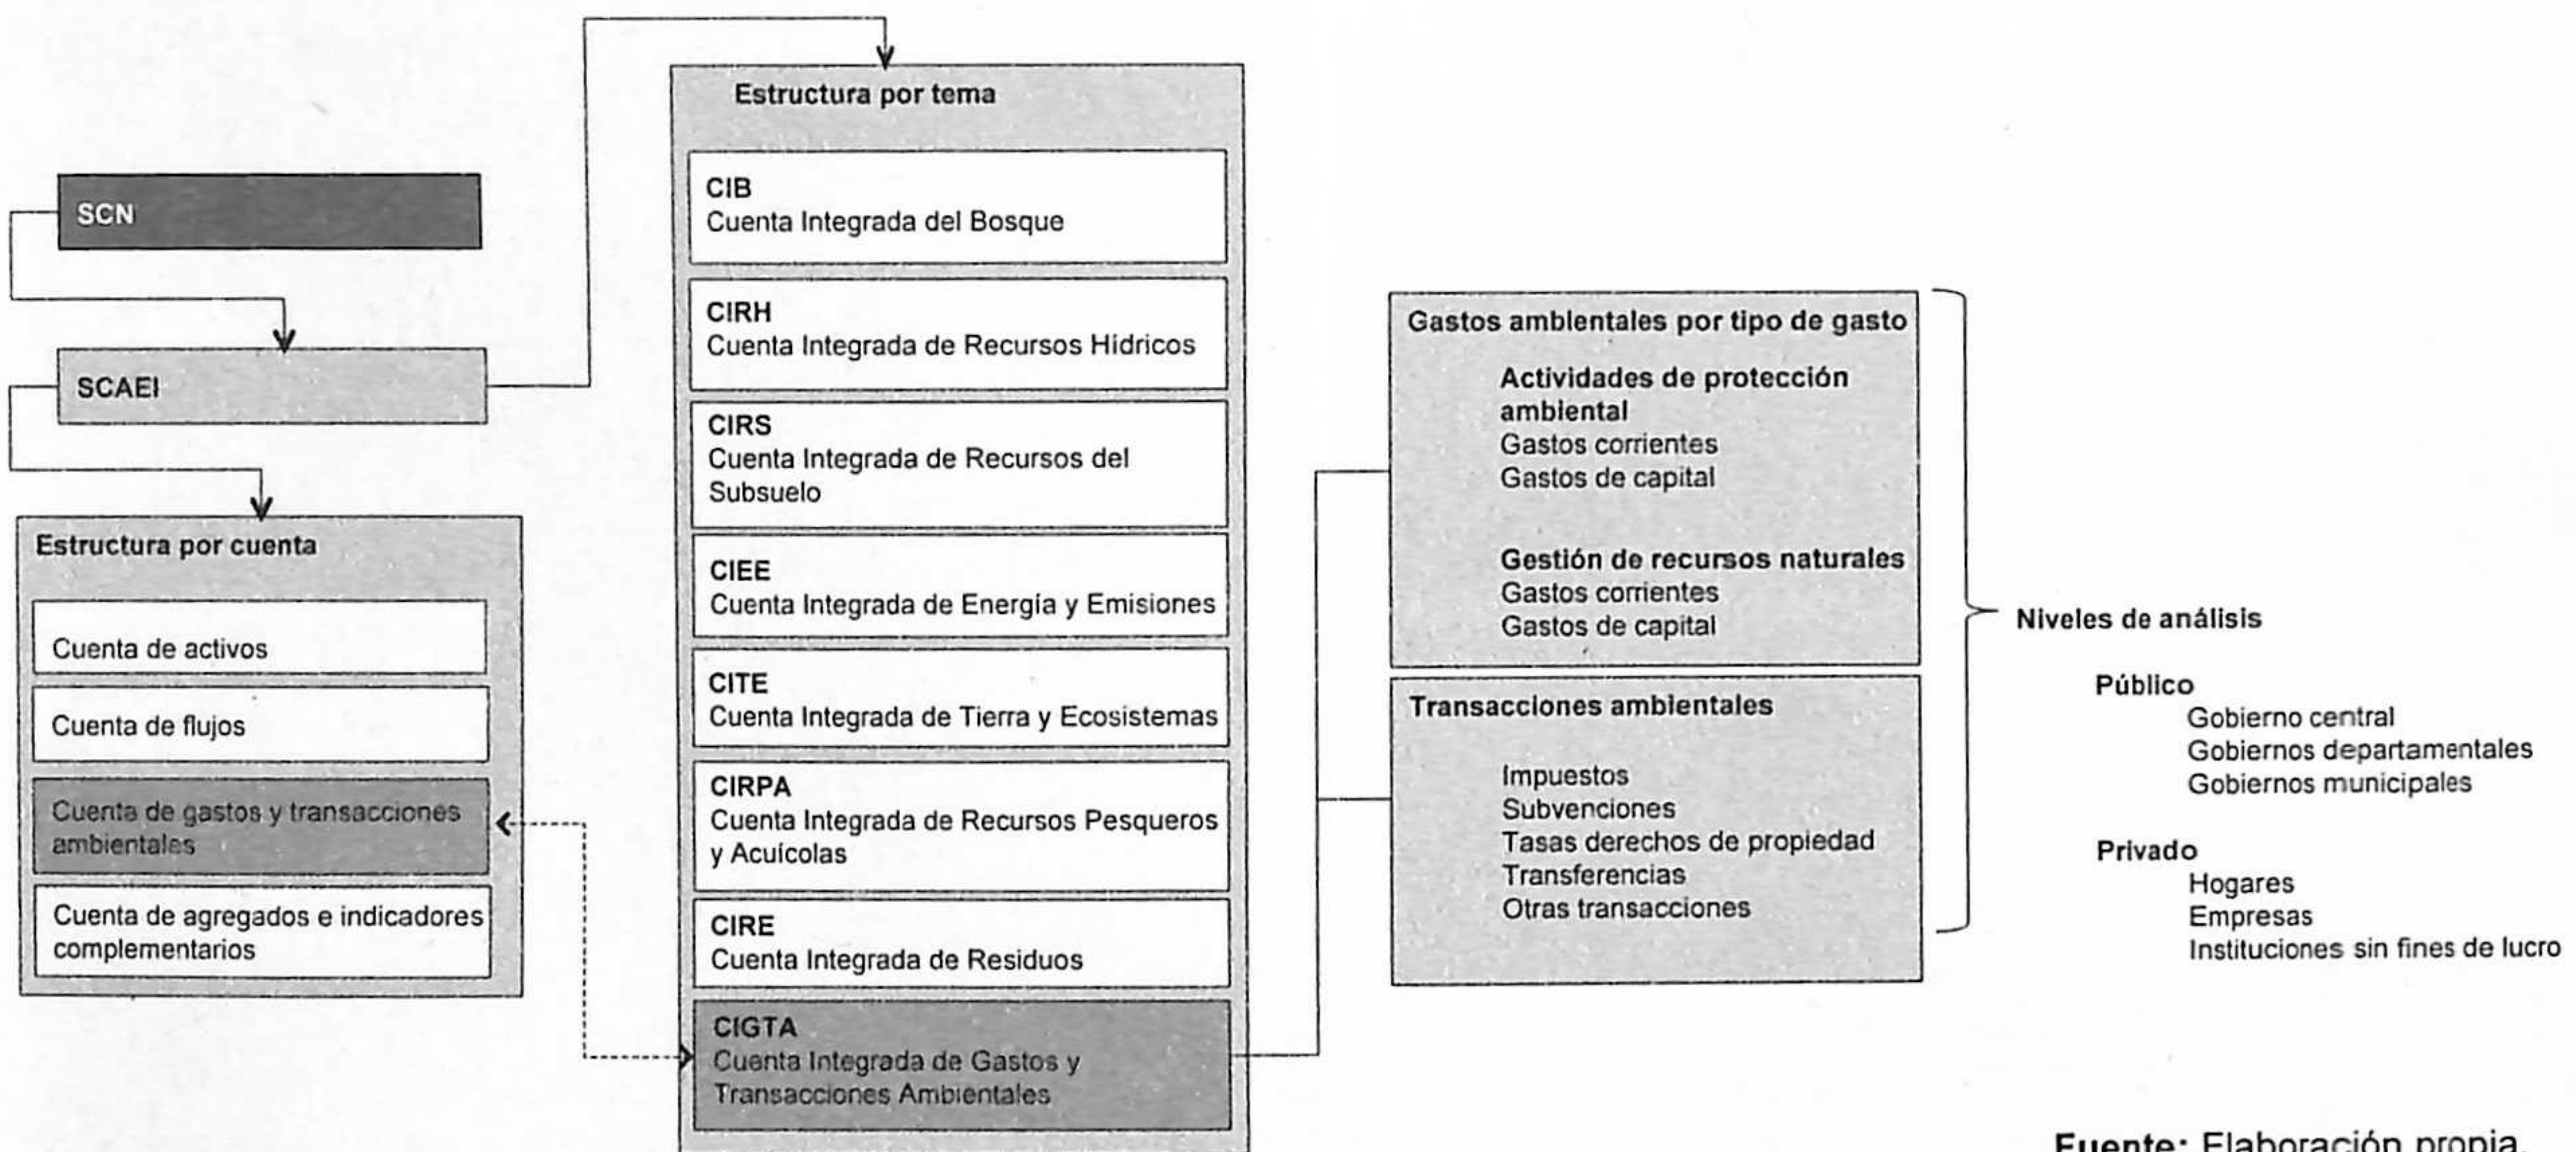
SCN

SCAEI

Estructura por cuenta

Cuenta de activos

Cuenta de flujos

Cuenta de gastos y transacciones ambientales

Cuenta de agregados e indicadores complementarios

Estructura por tema

CIB
Cuenta Integrada del Bosque

CIRH
Cuenta Integrada de Recursos Hídricos

CIRS
Cuenta Integrada de Recursos del Subsuelo

CIEE
Cuenta Integrada de Energía y Emisiones

CITE
Cuenta Integrada de Tierra y Ecosistemas

CIRPA
Cuenta Integrada de Recursos Pesqueros y Acuícolas

CIRE
Cuenta Integrada de Residuos

CIGTA
Cuenta Integrada de Gastos y Transacciones Ambientales

Gastos ambientales por tipo de gasto

Actividades de protección ambiental
Gastos corrientes
Gastos de capital

Gestión de recursos naturales
Gastos corrientes
Gastos de capital

Transacciones ambientales

Impuestos
Subvenciones
Tasas derechos de propiedad
Transferencias
Otras transacciones

Niveles de análisis

Público
Gobierno central
Gobiernos departamentales
Gobiernos municipales

Privado
Hogares
Empresas
Instituciones sin fines de lucro

Fuente: Elaboración propia.